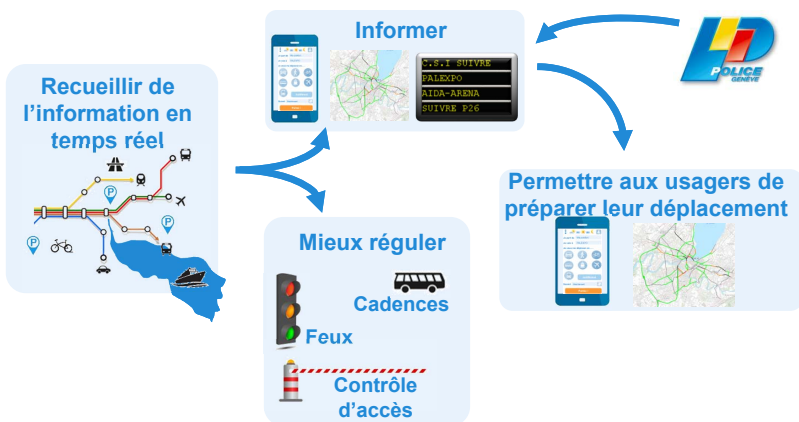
Recueillir de l'information en temps réel

Informer

C.S.I SUIVRE
PALEXPO
AIDA-ARENA
SUIVRE P26

POLICE GENÈVE

Permettre aux usagers de préparer leur déplacement

Mieux réguler

Cadences

Feux

Contrôle d'accès